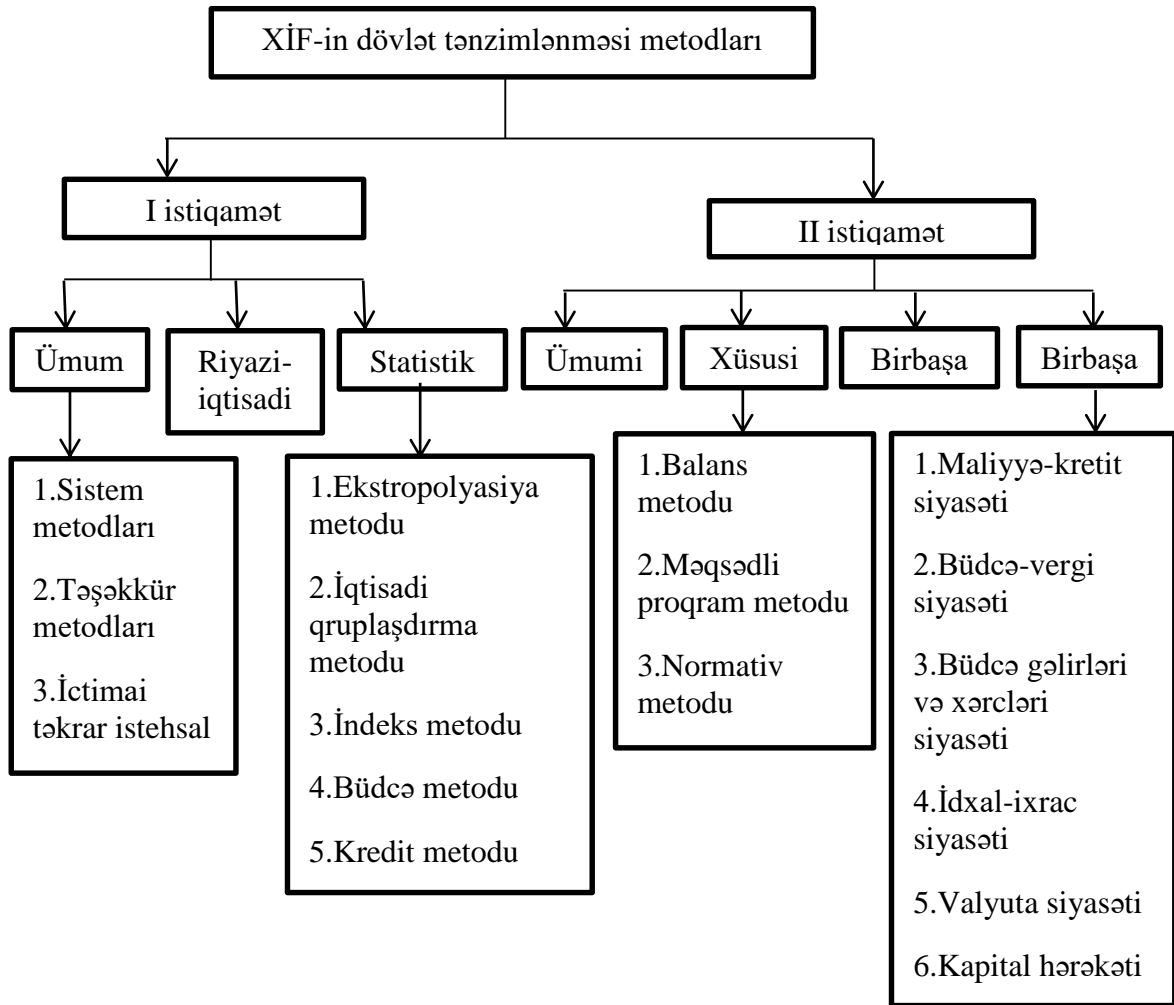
XİF-in dövlət tənzimlənməsi metodları

I istiqamət

II istiqamət

Ümum

Riyazi-iqtisadi

Statistik

Ümumi

Xüsusi

Birbaşa

Birbaşa

1.Sistem metodları

2.Təşəkkür metodları

3.İctimai təkrar istehsal

1.Ekstropolyasiya metodu

2.İqtisadi qruplaşdırma metodu

3.İndeks metodu

4.Büdcə metodu

5.Kredit metodu

1.Balans metodu

2.Məqsədli proqram metodu

3.Normativ metodu

1.Maliyyə-kretit siyasəti

2.Büdcə-vergi siyasəti

3.Büdcə gəlirləri və xərcləri siyasəti

4.İdxal-ixrac siyasəti

5.Valyuta siyasəti

6.Kapital hərəkəti